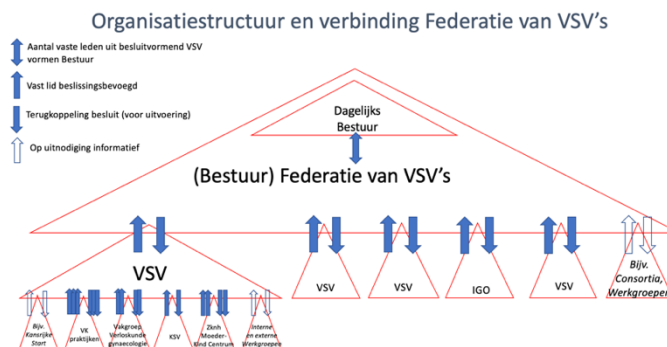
Organisatiestructuur en verbinding Federatie van VSV's

Aantal vaste leden uit besluitvormend VSV vormen Bestuur

Vast lid beslissingsbevoegd

Terugkoppeling besluit (voor uitvoering)

Op uitnodiging informatief

Dagelijks Bestuur

(Bestuur) Federatie van VSV's

VSV

VSV

VSV

IGO

VSV

Bijv. Consortia, Werkgroepen

Bijv. Kansrijke Start

VK praktijken

Vakgroep Verloskunde gynaecologie

KSV

Zkhh Moeder-kind Centrum

Interne en externe Werkgroepen